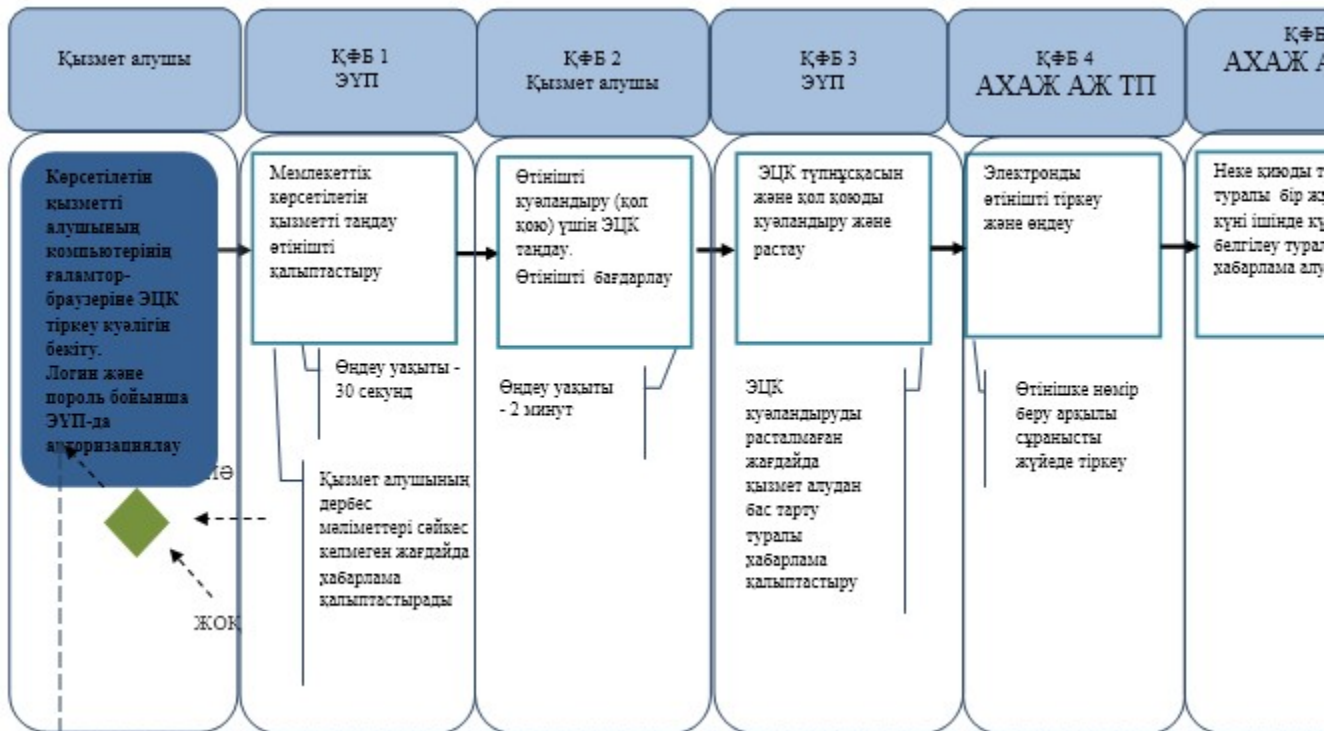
Қызмет алушы

ҚФБ 1
ЭҮП

ҚФБ 2
Қызмет алушы

ҚФБ 3
ЭҮП

ҚФБ 4
АХАЖ АЖ ТП

ҚФБ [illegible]
АХАЖ А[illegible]

Көрсетілетін қызметті алушының компьютерінің ғаламтор-браузеріне ЭЦК тіркеу куәлігін бекіту. Логин және пороль бойынша ЭҮП-да авторизациялау

Мемлекеттік көрсетілетін қызметті таңдау өтінішті қалыптастыру

Өтінішті куәландыру (қол қою) үшін ЭЦК таңдау. Өтінішті бағдарлау

ЭЦК түпнұсқасын және қол қоюды куәландыру және растау

Электронды өтінішті тіркеу және өңдеу

Неке қиюды т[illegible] туралы бір ж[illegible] күні ішінде к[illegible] белгілеу тура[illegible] хабарлама алу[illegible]

Өңдеу уақыты - 30 секунд

Өңдеу уақыты - 2 минут

ЭЦК куәландыруды расталмаған жағдайда қызмет алудан бас тарту туралы хабарлама қалыптастыру

Өтінішке нөмір беру арқылы сұранысты жүйеде тіркеу

ИӘ

Қызмет алушының дербес мәліметтері сәйкес келмеген жағдайда хабарлама қалыптастырады

ЖОҚ